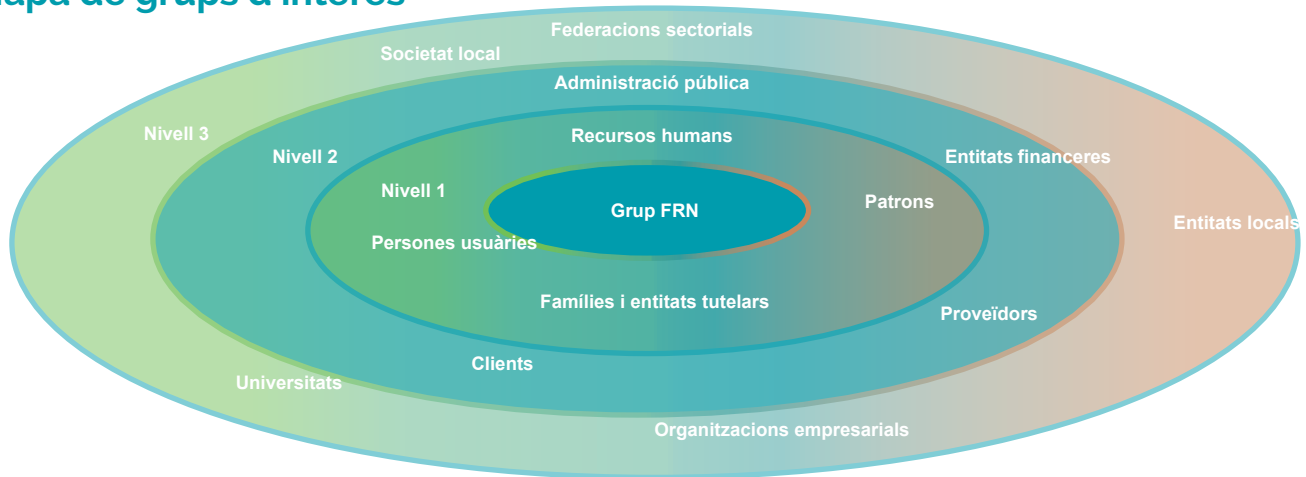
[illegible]apa de grups d'interès

Federacions sectorials

Societat local

Administració pública

Nivell 3

Nivell 2

Recursos humans

Entitats financeres

Nivell 1

Grup FRN

Patrons

Entitats locals

Persones usuàries

Famílies i entitats tutelars

Proveïdors

Clients

Universitats

Organitzacions empresarials